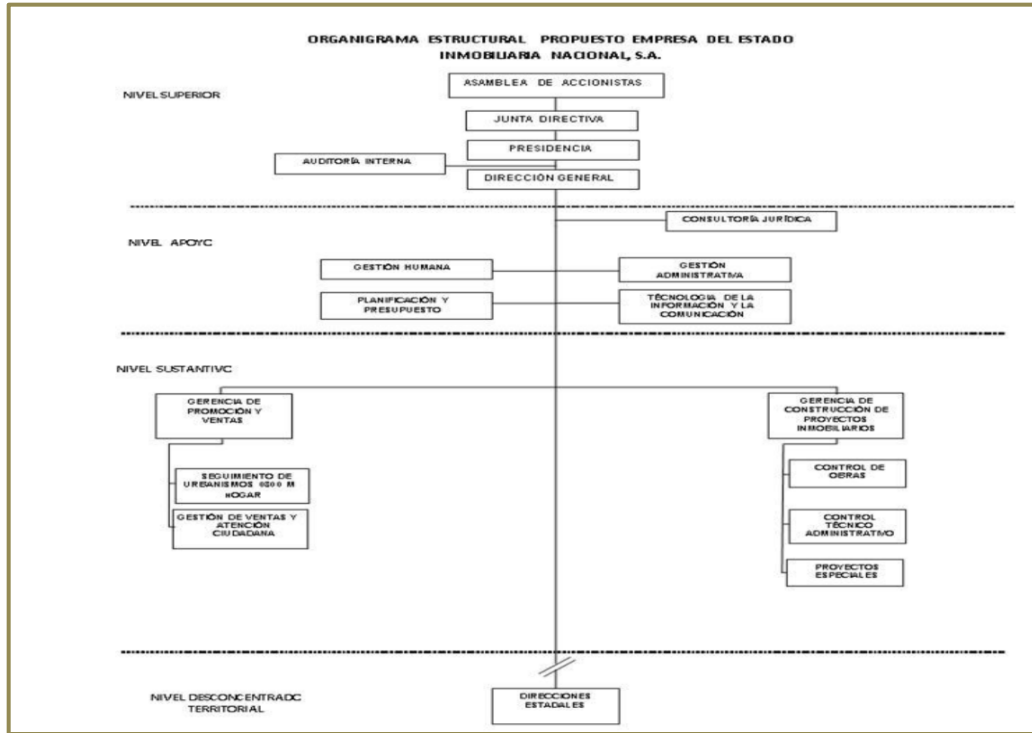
ORGANIGRAMA ESTRUCTURAL PROPUESTO EMPRESA DEL ESTADO INMOBILIARIA NACIONAL, S.A.

NIVEL SUPERIOR

ASAMBLEA DE ACCIONISTAS

JUNTA DIRECTIVA

PRESIDENCIA

AUDITORÍA INTERNA

DIRECCIÓN GENERAL

NIVEL APOYC

CONSULTORÍA JURÍDICA

GESTIÓN HUMANA

GESTIÓN ADMINISTRATIVA

PLANIFICACIÓN Y PRESUPUESTO

TECNOLOGÍA DE LA INFORMACIÓN Y LA COMUNICACIÓN

NIVEL SUSTANTIVC

GERENCIA DE PROMOCIÓN Y VENTAS

SEGUIMIENTO DE URBANISMOS 0800 MI HOGAR

GESTIÓN DE VENTAS Y ATENCIÓN CIUDADANA

GERENCIA DE CONSTRUCCIÓN DE PROYECTOS INMOBILIARIOS

CONTROL DE OBRAS

CONTROL TÉCNICO ADMINISTRATIVO

PROYECTOS ESPECIALES

NIVEL DESCONCENTRADC TERRITORIAL

DIRECCIONES ESTADALES